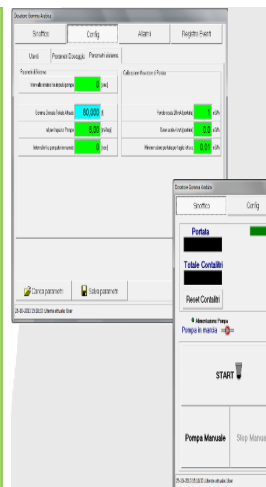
Dosatore Gomma Arabica

Sinottico | Config | Allarmi | Registro Eventi

Utenti | Parametri Dosaggio | Parametri sistema

Parametri Allarme

Intervallo minimo tra impulsi pompa 0 [sec]

Volume Cilindro Totale Allarme 80,000 lt

Volume per impulso Pompa 8,00 [ml/imp]

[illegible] 0

Calibrazione Misuratore di Portata

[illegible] 1

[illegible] 0,0

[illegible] 0,01

Carica parametri | Salva parametri

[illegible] Utente attuale: User

Dosatore Gomma Arabica

Sinottico | Config

Portata

Totale Contalitri

Reset Contalitri

Alimentazione Pompa
Pompa in marcia

START

Pompa Manuale | Stop Manuale

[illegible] Utente attuale: User